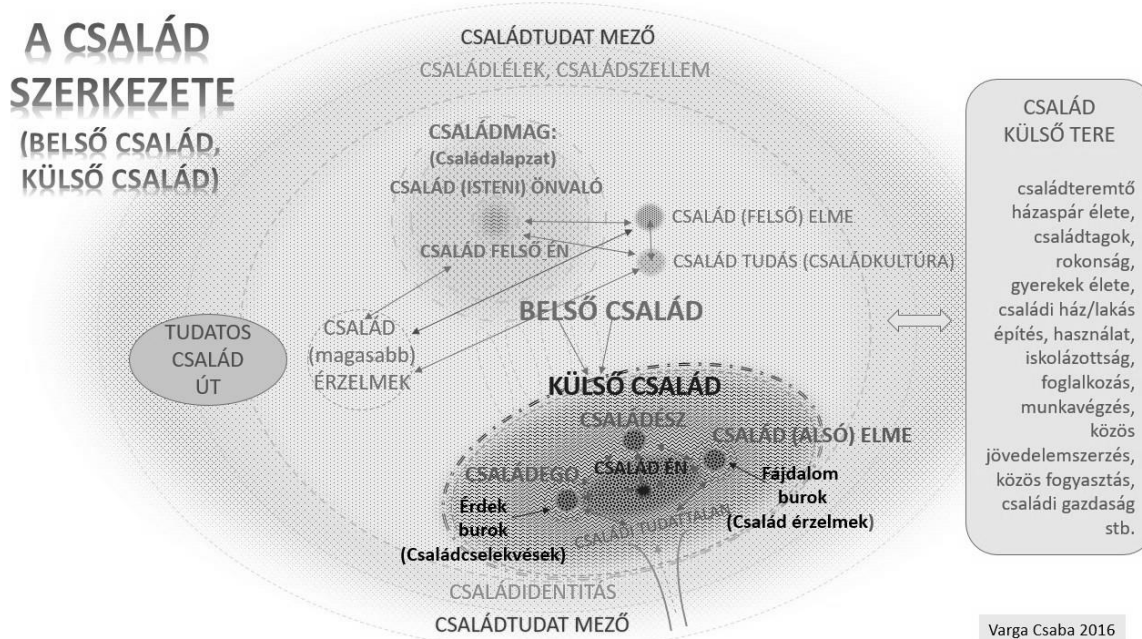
A CSALÁD SZERKEZETE (BELSŐ CSALÁD, KÜLSŐ CSALÁD)

CSALÁDTUDAT MEZŐ

CSALÁDLÉLEK, CSALÁDSZELLEM

CSALÁDMAG: (Családalapzat)

CSALÁD (ISTENI) ÖNVALÓ

CSALÁD (FELSŐ) ELME

CSALÁD FELSŐ ÉN

CSALÁD TUDÁS (CSALÁDKULTÚRA)

BELSŐ CSALÁD

TUDATOS CSALÁD ÚT

CSALÁD (magasabb) ÉRZELMEK

KÜLSŐ CSALÁD

CSALÁDÉSZ

CSALÁD (ALSÓ) ELME

CSALÁDEGO

CSALÁD ÉN

Fájdalom burok (Család érzelmek)

Érdek burok (Családcselekvések)

CSALÁDI TUDATTALAN

CSALÁDIDENTITÁS

CSALÁDTUDAT MEZŐ

CSALÁD KÜLSŐ TERE

családteremtő házaspár élete, családtagok, rokonság, gyerekek élete, családi ház/lakás építés, használat, iskolázottság, foglalkozás, munkavégzés, közös jövedelemszerzés, közös fogyasztás, családi gazdaság stb.

Varga Csaba 2016